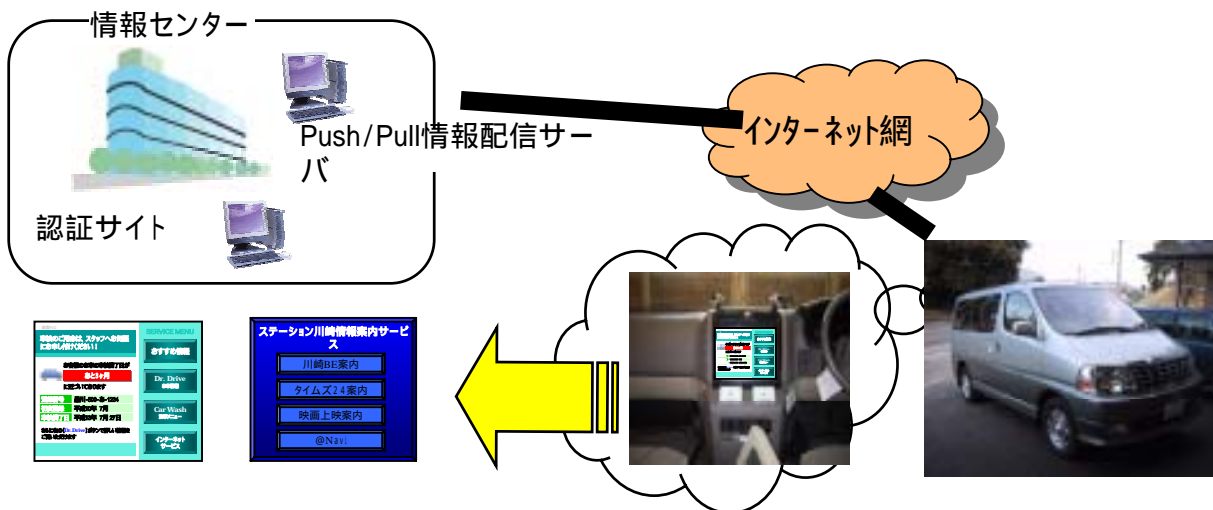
情報センター

Push/Pull情報配信サーバ

認証サイト

インターネット網

SERVICE MENU

あと1ヶ月

おすすめ情報

Dr. Drive

Car Wash

インターネットサービス

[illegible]

ステーション川崎情報案内サービス

川崎BE案内

タイムズ24案内

映画上映案内

@Navi